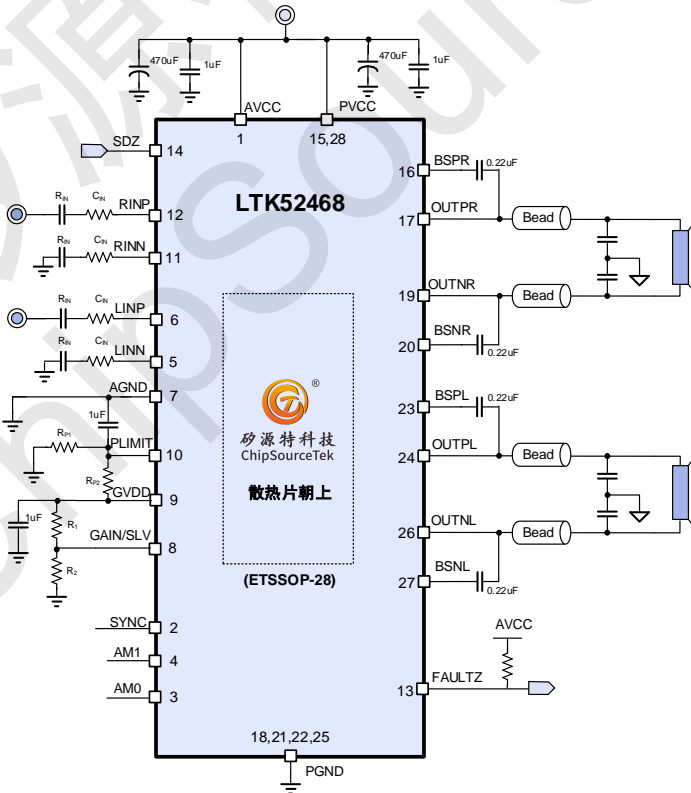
470uF
1uF
470uF
1uF
AVCC
1
PVCC
15,28
SDZ
14
$R_{IN}$
$C_{IN}$
RINP
12
$R_{IN}$
$C_{IN}$
RINN
11
$R_{IN}$
$C_{IN}$
LINP
6
$R_{IN}$
$C_{IN}$
LINN
5
AGND
7
1uF
$R_{P1}$
PLIMIT
10
$R_{P2}$
GVDD
9
1uF
$R_1$
GAIN/SLV
8
$R_2$
SYNC
2
AM1
4
AM0
3
LTK52468
®
矽源特科技
ChipSourceTek
散热片朝上
(ETSSOP-28)
18,21,22,25
PGND
16
BSPR
0.22uF
17
OUTPR
Bead
19
OUTNR
Bead
20
BSNR
0.22uF
23
BSPL
0.22uF
24
OUTPL
Bead
26
OUTNL
Bead
27
BSNL
0.22uF
AVCC
13
FAULTZ